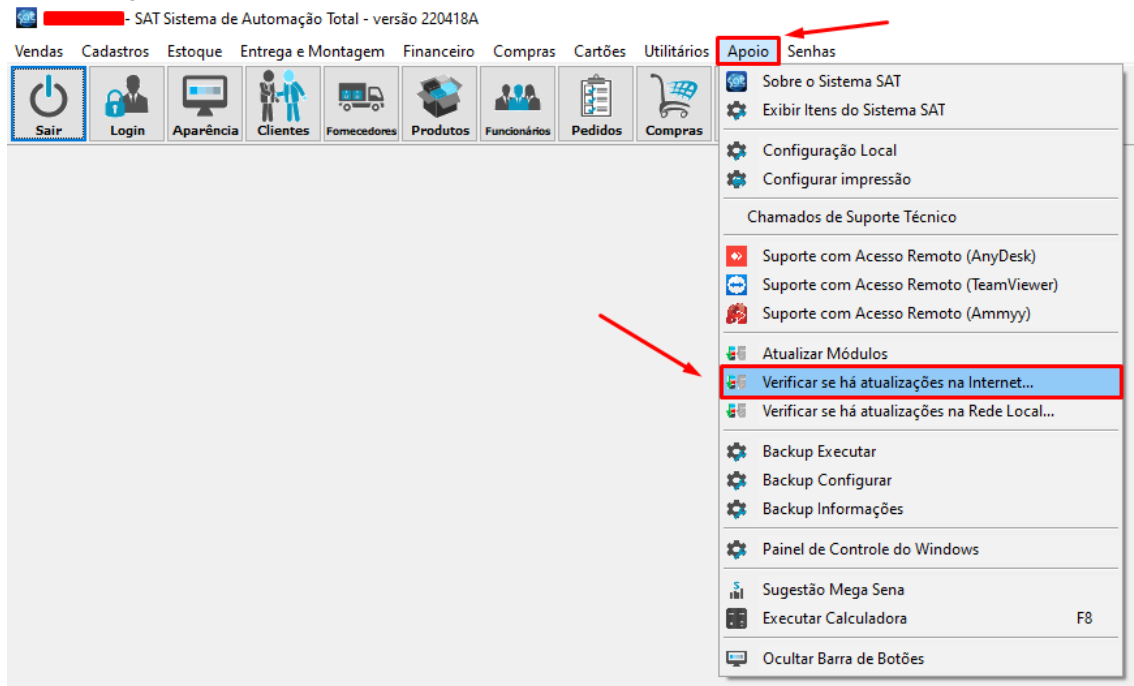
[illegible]- SAT Sistema de Automação Total - versão 220418A

Vendas Cadastros Estoque Entrega e Montagem Financeiro Compras Cartões Utilitários Apoio Senhas

Sair Login Aparência Clientes Fornecedores Produtos Funcionários Pedidos Compras

Sobre o Sistema SAT
Exibir Itens do Sistema SAT
Configuração Local
Configurar impressão
Chamados de Suporte Técnico
Suporte com Acesso Remoto (AnyDesk)
Suporte com Acesso Remoto (TeamViewer)
Suporte com Acesso Remoto (Ammyy)
Atualizar Módulos
Verificar se há atualizações na Internet...
Verificar se há atualizações na Rede Local...
Backup Executar
Backup Configurar
Backup Informações
Painel de Controle do Windows
Sugestão Mega Sena
Executar Calculadora F8
Ocultar Barra de Botões